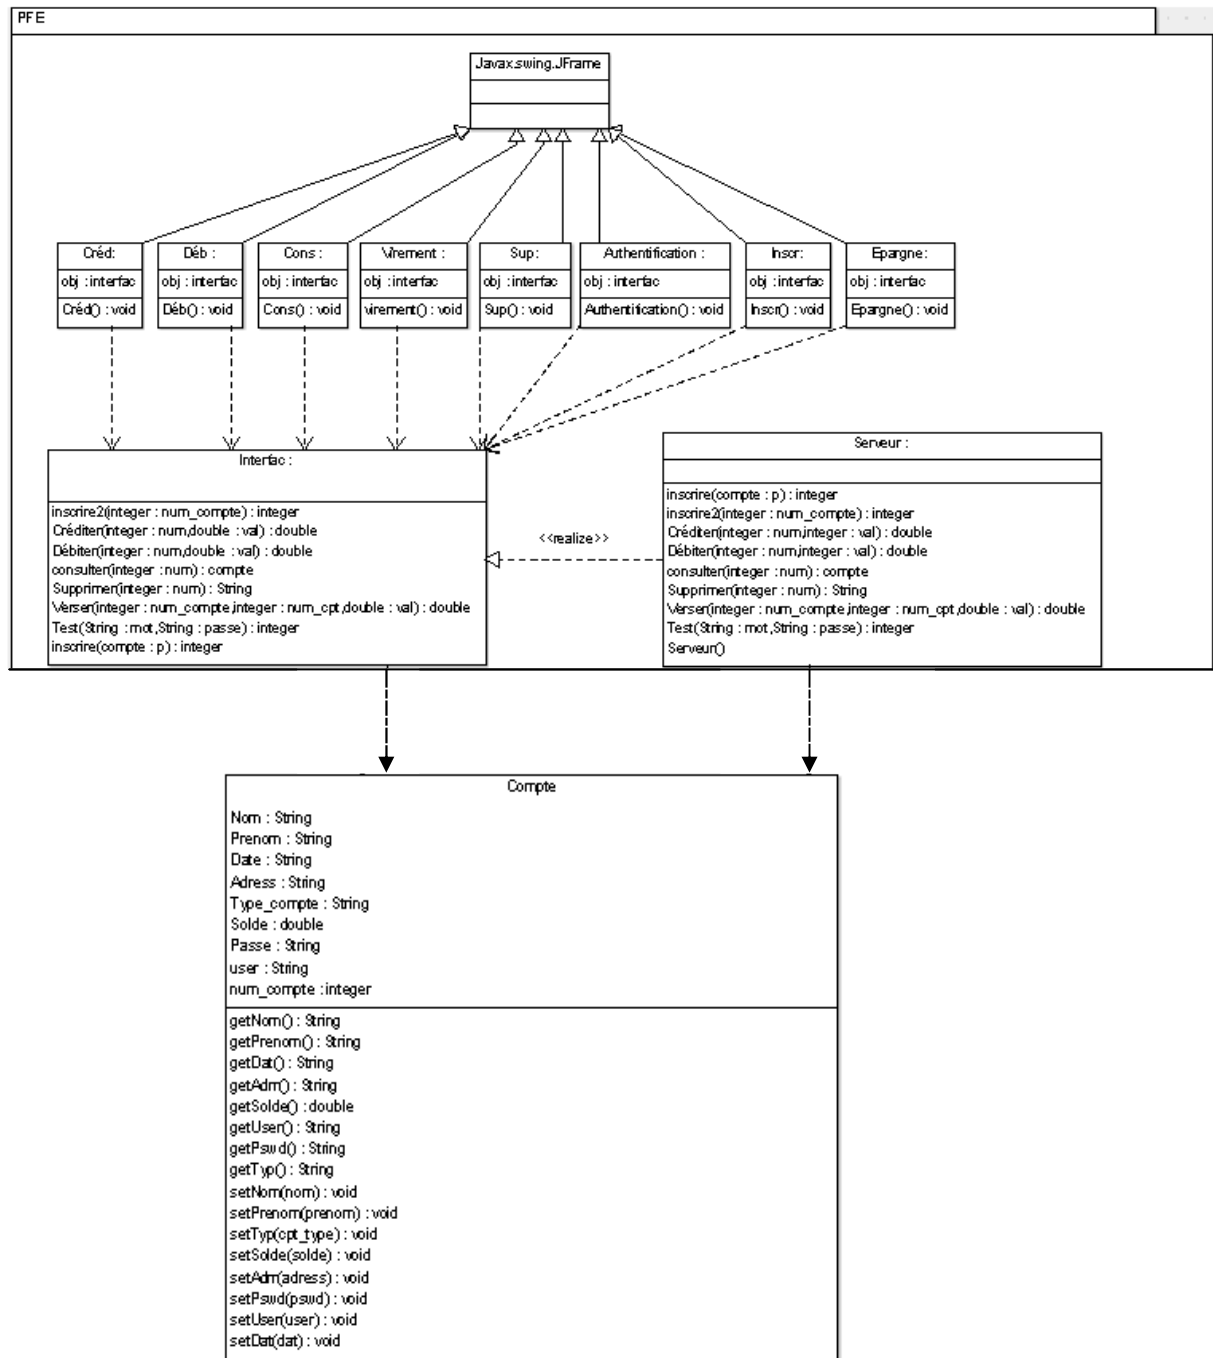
PFE

Javax.swing.JFrame

Créd:
obj : interfac
Créd() : void

Déb :
obj : interfac
Déb() : void

Cons :
obj : interfac
Cons() : void

Virement :
obj : interfac
virement() : void

Sup:
obj : interfac
Sup() : void

Authentification :
obj : interfac
Authentification() : void

Inscr:
obj : interfac
Inscr() : void

Epargne:
obj : interfac
Epargne() : void

Interfac :
inscrire2(integer : num_compte) : integer
Créditer(integer : num,double : val) : double
Débiter(integer : num,double : val) : double
consulter(integer : num) : compte
Supprimer(integer : num) : String
Verser(integer : num_compte,integer : num_cpt,double : val) : double
Test(String : mot,String : passe) : integer
inscrire(compte : p) : integer

<<realize>>

Serveur :
inscrire(compte : p) : integer
inscrire2(integer : num_compte) : integer
Créditer(integer : num,integer : val) : double
Débiter(integer : num,integer : val) : double
consulter(integer : num) : compte
Supprimer(integer : num) : String
Verser(integer : num_compte,integer : num_cpt,double : val) : double
Test(String : mot,String : passe) : integer
Serveur()

Compte
Nom : String
Prenom : String
Date : String
Adress : String
Type_compte : String
Solde : double
Passe : String
user : String
num_compte :integer
getNom() : String
getPrenom() : String
getDat() : String
getAdr() : String
getSolde() : double
getUser() : String
getPswd() : String
getTyp() : String
setNom(nom) : void
setPrenom(prenom) : void
setTyp(cpt_type) : void
setSolde(solde) : void
setAdr(adress) : void
setPswd(pswd) : void
setUser(user) : void
setDat(dat) : void